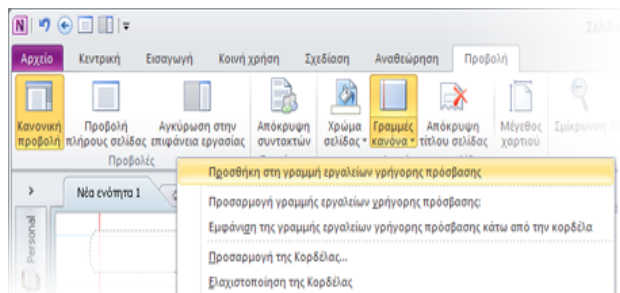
Αρχείο Κεντρική Εισαγωγή Κοινή χρήση Σχεδίαση Αναθεώρηση Προβολή

Κανονική προβολή
Προβολή πλήρους σελίδας
Αγκύρωση στην επιφάνεια εργασίας
Απόκρυψη συντακτών
Χρώμα σελίδας
Γραμμές κανόνα
Απόκρυψη τίτλου σελίδας
Μέγεθος χαρτιού
Σμίκρυνση
Προβολές

Νέα ενότητα 1
Personal

Προσθήκη στη γραμμή εργαλείων γρήγορης πρόσβασης
Προσαρμογή γραμμής εργαλείων γρήγορης πρόσβασης...
Εμφάνιση της γραμμής εργαλείων γρήγορης πρόσβασης κάτω από την κορδέλα
Προσαρμογή της Κορδέλας...
Ελαχιστοποίηση της Κορδέλας